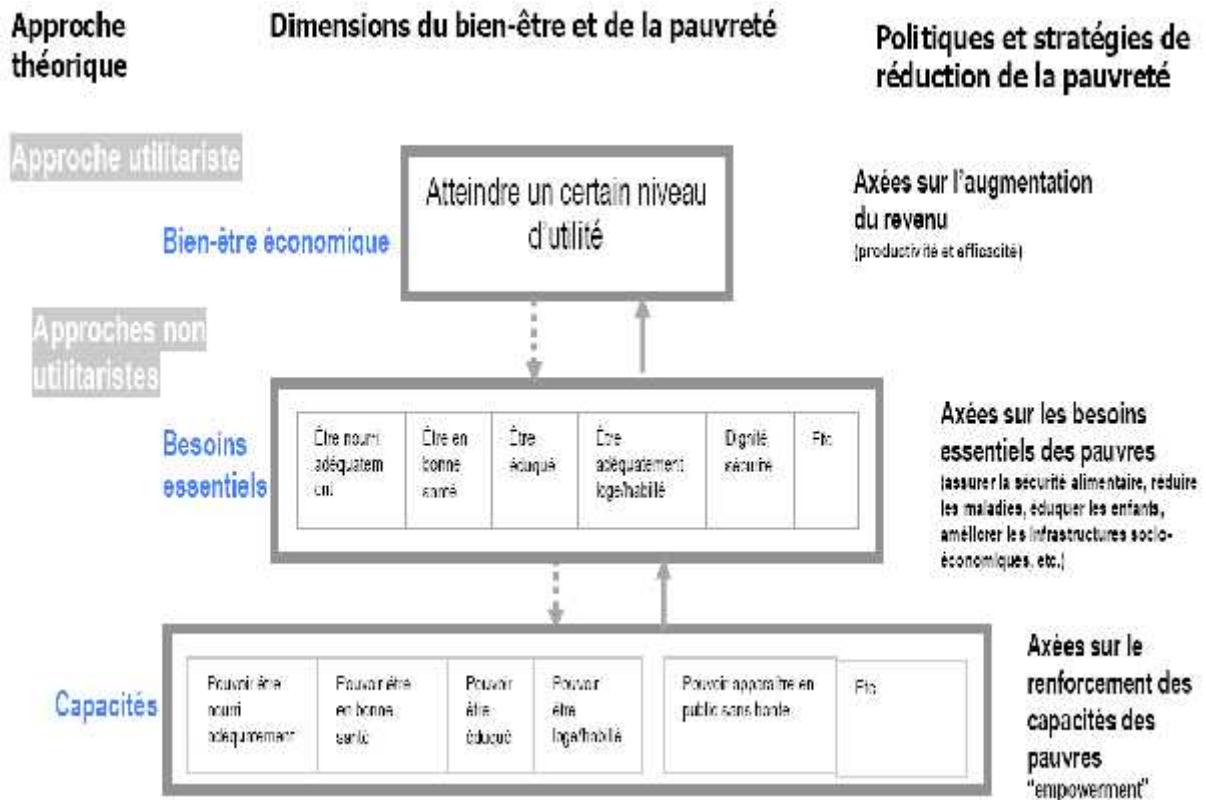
Approche théorique

Dimensions du bien-être et de la pauvreté

Politiques et stratégies de réduction de la pauvreté

Approche utilitariste

Bien-être économique

Atteindre un certain niveau d'utilité

Axées sur l'augmentation du revenu
(productivité et efficacité)

Approches non utilitaristes

Besoins essentiels

| Être nourri adéquatement | Être en bonne santé | Être éduqué | Être adéquatement logé/habillé | Dignité sécurité | Etc. |
|---|---|---|---|---|---|

Axées sur les besoins essentiels des pauvres
(assurer la sécurité alimentaire, réduire les maladies, éduquer les enfants, améliorer les infrastructures socio-économiques, etc.)

Capacités

| Pouvoir être nourri adéquatement | Pouvoir être en bonne santé | Pouvoir être éduqué | Pouvoir être logé/habillé | Pouvoir apparaître en public sans honte | Etc. |
|---|---|---|---|---|---|

Axées sur le renforcement des capacités des pauvres
"empowerment"